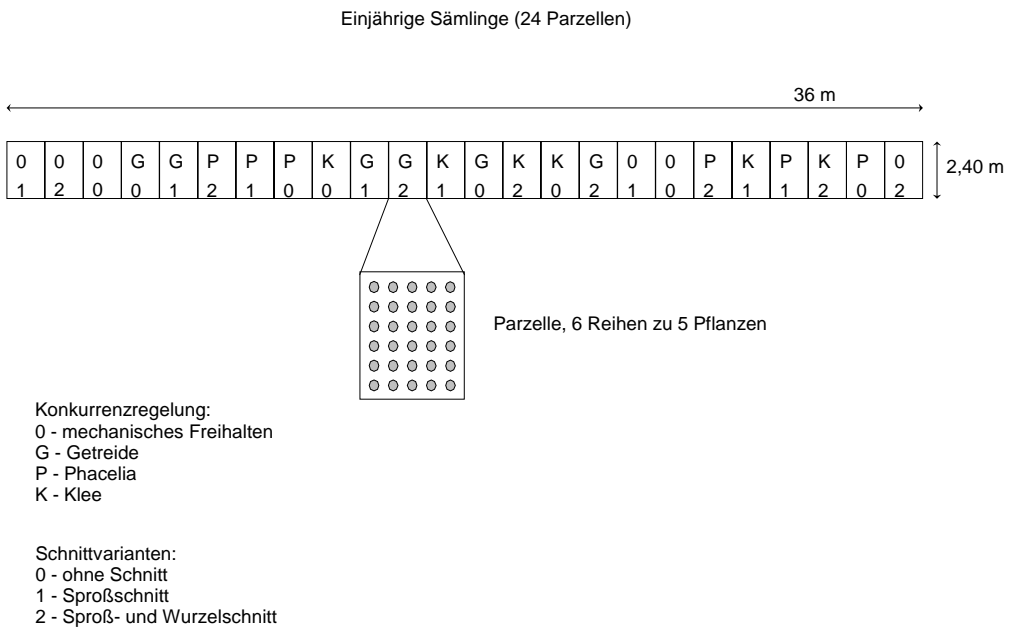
Einjährige Sämlinge (24 Parzellen)

36 m

| 0 | 0 | 0 | G | G | P | P | P | K | G | G | K | G | K | K | G | 0 | 0 | P | K | P | K | P | 0 |
|---|---|---|---|---|---|---|---|---|---|---|---|---|---|---|---|---|---|---|---|---|---|---|---|
| 1 | 2 | 0 | 0 | 1 | 2 | 1 | 0 | 0 | 1 | 2 | 1 | 0 | 2 | 0 | 2 | 1 | 0 | 2 | 1 | 1 | 2 | 0 | 2 |

2,40 m

Parzelle, 6 Reihen zu 5 Pflanzen

Konkurrenzregelung:
0 - mechanisches Freihalten
G - Getreide
P - Phacelia
K - Klee

Schnittvarianten:
0 - ohne Schnitt
1 - Sproßschnitt
2 - Sproß- und Wurzelschnitt